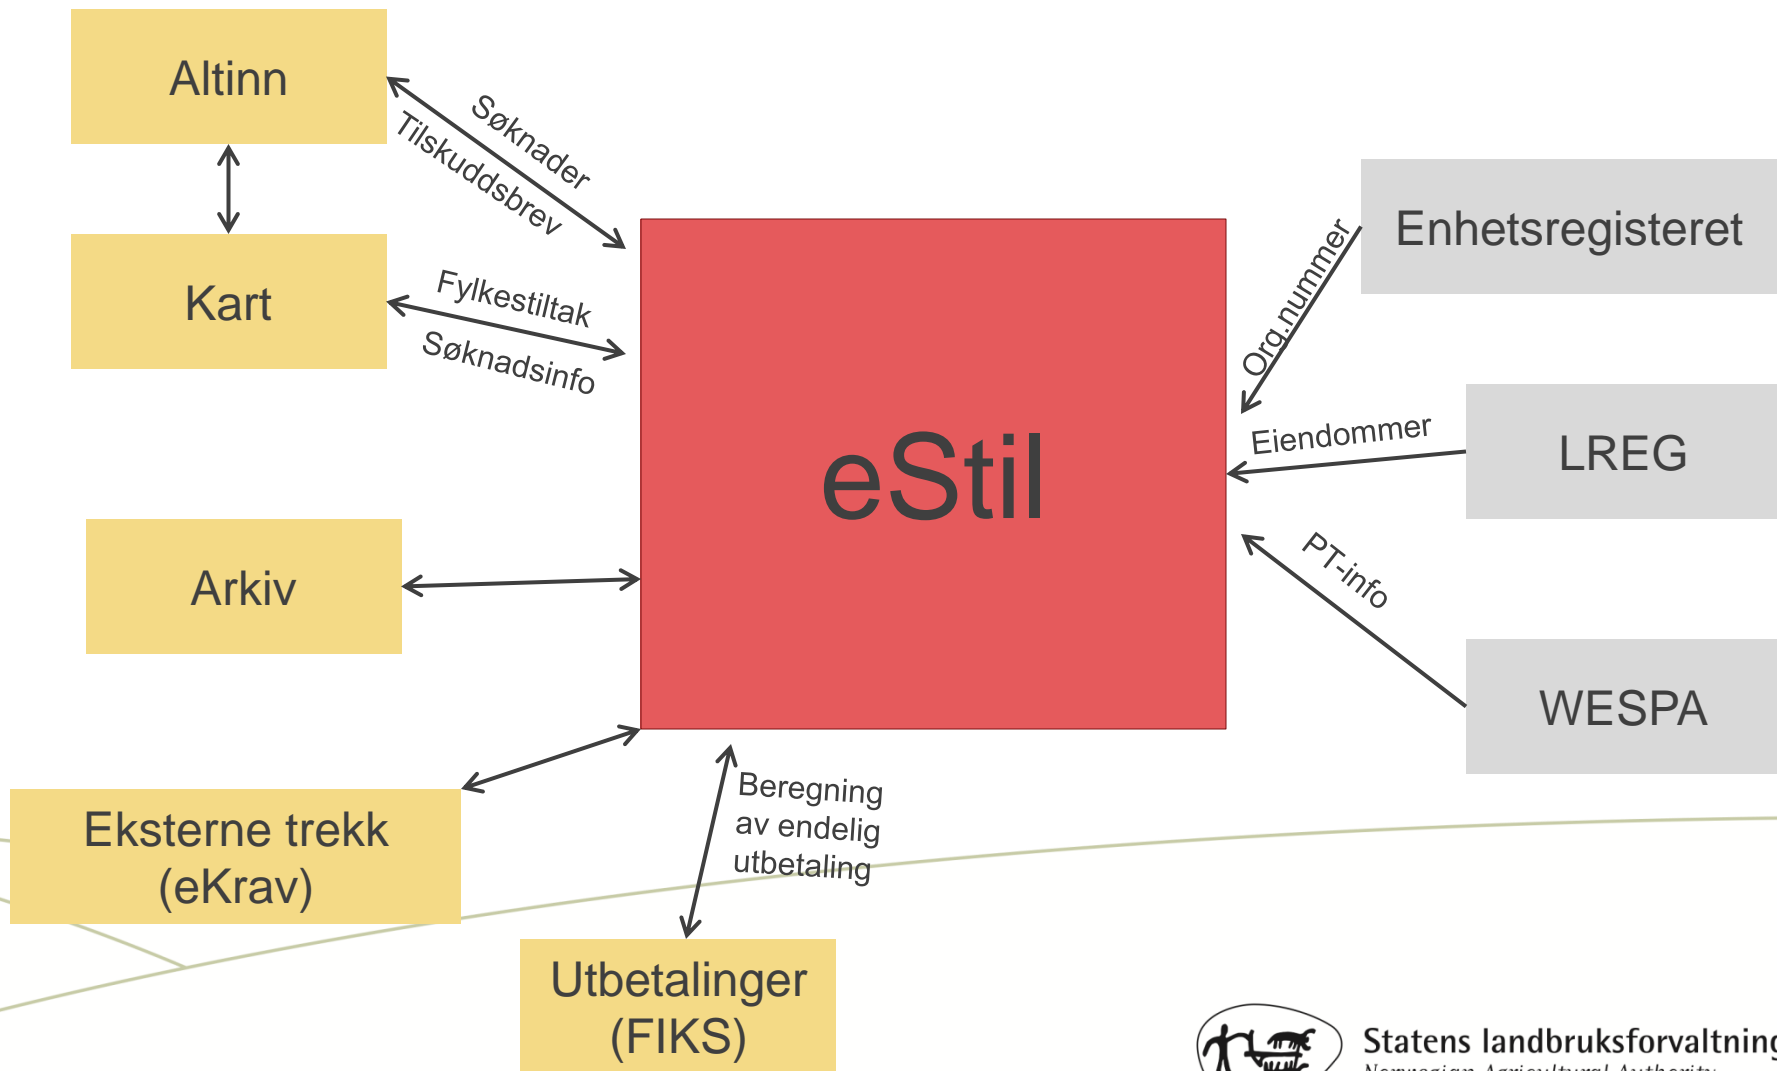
Altinn

Søknader

Tilskuddsbrev

Kart

Fylkestiltak

Søknadsinfo

Arkiv

eStil

Enhetsregisteret

Org.nummer

Eiendommer

LREG

PT-info

WESPA

Eksterne trekk (eKrav)

Beregning av endelig utbetaling

Utbetalinger (FIKS)

Statens landbruksforvaltning
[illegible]